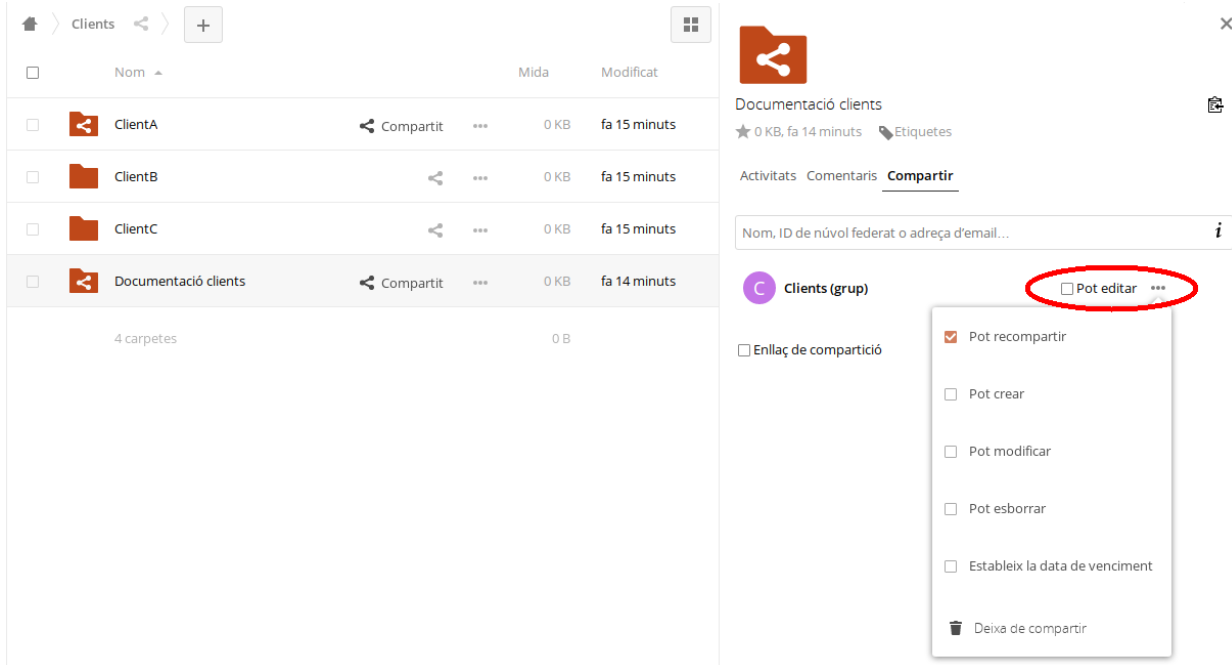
Clients +

| | Nom ▲ | | | Mida | Modificat |
|---|---|---|---|---|---|
| | ClientA | Compartit | ••• | 0 KB | fa 15 minuts |
| | ClientB | | ••• | 0 KB | fa 15 minuts |
| | ClientC | | ••• | 0 KB | fa 15 minuts |
| | Documentació clients | Compartit | ••• | 0 KB | fa 14 minuts |
| | 4 carpetes | | | 0 B | |

Documentació clients

0 KB, fa 14 minuts Etiquetes

Activitats Comentaris Compartir

Nom, ID de núvol federat o adreça d'email...

C Clients (grup) Pot editar •••

Enllaç de compartició

Pot recompartir

Pot crear

Pot modificar

Pot esborrar

Estableix la data de venciment

Deixa de compartir